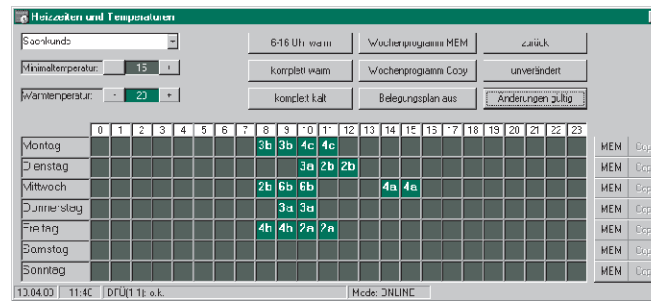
Heizzeiten und Temperaturen

Sachkunde

Minimaltemperatur: 15

Wärmtemperatur: - 20 +

6-16 Uhr warm | Wochenprogramm MEM | zurück
komplett warm | Wochenprogramm Copy | unverändert
komplett kalt | Belegungsplan aus | Änderungen gültig

| | 0 | 1 | 2 | 3 | 4 | 5 | 6 | 7 | 8 | 9 | 10 | 11 | 12 | 13 | 14 | 15 | 16 | 17 | 18 | 19 | 20 | 21 | 22 | 23 | | |
|---|---|---|---|---|---|---|---|---|---|---|---|---|---|---|---|---|---|---|---|---|---|---|---|---|---|---|
| Montag | | | | | | | | | 3b | 3b | 4c | 4c | | | | | | | | | | | | | MEM | Cop |
| Dienstag | | | | | | | | | | | 3a | 2b | 2b | | | | | | | | | | | | MEM | Cop |
| Mittwoch | | | | | | | | | 2b | 6b | 6b | | | | 4a | 4a | | | | | | | | | MEM | Cop |
| Donnerstag | | | | | | | | | | 3a | 3a | | | | | | | | | | | | | | MEM | Cop |
| Freitag | | | | | | | | | 4b | 4b | 2a | 2a | | | | | | | | | | | | | MEM | Cop |
| Samstag | | | | | | | | | | | | | | | | | | | | | | | | | MEM | Cop |
| Sonntag | | | | | | | | | | | | | | | | | | | | | | | | | MEM | Cop |

13.04.03 | 11:40 | DFÜ(1): o.k. | Mode: ONLINE